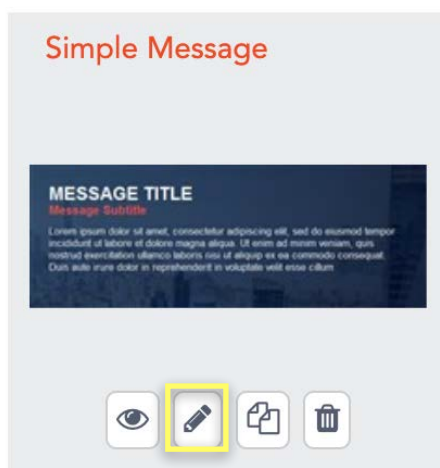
Simple Message

MESSAGE TITLE
Message Subtitle
Lorem ipsum dolor sit amet, consectetur adipiscing elit, sed do eiusmod tempor incididunt ut labore et dolore magna aliqua. Ut enim ad minim veniam, quis nostrud exercitation ullamco laboris nisi ut aliquip ex ea commodo consequat. Duis aute irure dolor in reprehenderit in voluptate velit esse cillum